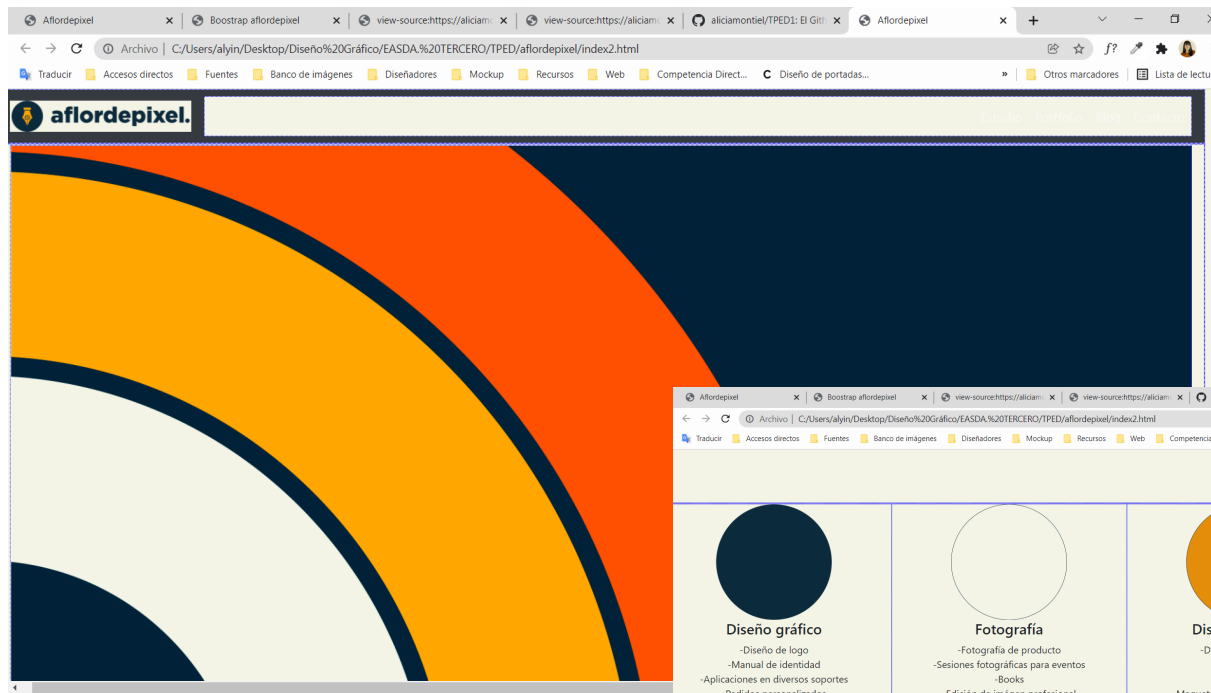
Aflordepixel
Boostrap aflordepixel
view-source:https://aliciam
view-source:https://aliciam
aliciamontiel/TPED1: El Git
Aflordepixel

Archivo | C:/Users/alyin/Desktop/Diseño%20Gráfico/EASDA.%20TERCERO/TPED/aflordepixel/index2.html

Traducir
Accesos directos
Fuentes
Banco de imágenes
Diseñadores
Mockup
Recursos
Web
Competencia Direct...
Diseño de portadas...
Otros marcadores
Lista de lectu

aflordepixel.

Estudio Portfolio Blog Contacto

Aflordepixel
Boostrap aflordepixel
view-source:https://aliciam
view-source:https://aliciam

Archivo | C:/Users/alyin/Desktop/Diseño%20Gráfico/EASDA.%20TERCERO/TPED/aflordepixel/index2.html

Traducir
Accesos directos
Fuentes
Banco de imágenes
Diseñadores
Mockup
Recursos
Web
Competencia

Diseño gráfico
-Diseño de logo
-Manual de identidad
-Aplicaciones en diversos soportes
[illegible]

Fotografía
-Fotografía de producto
-Sesiones fotográficas para eventos
-Books
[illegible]

Dis
-D
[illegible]